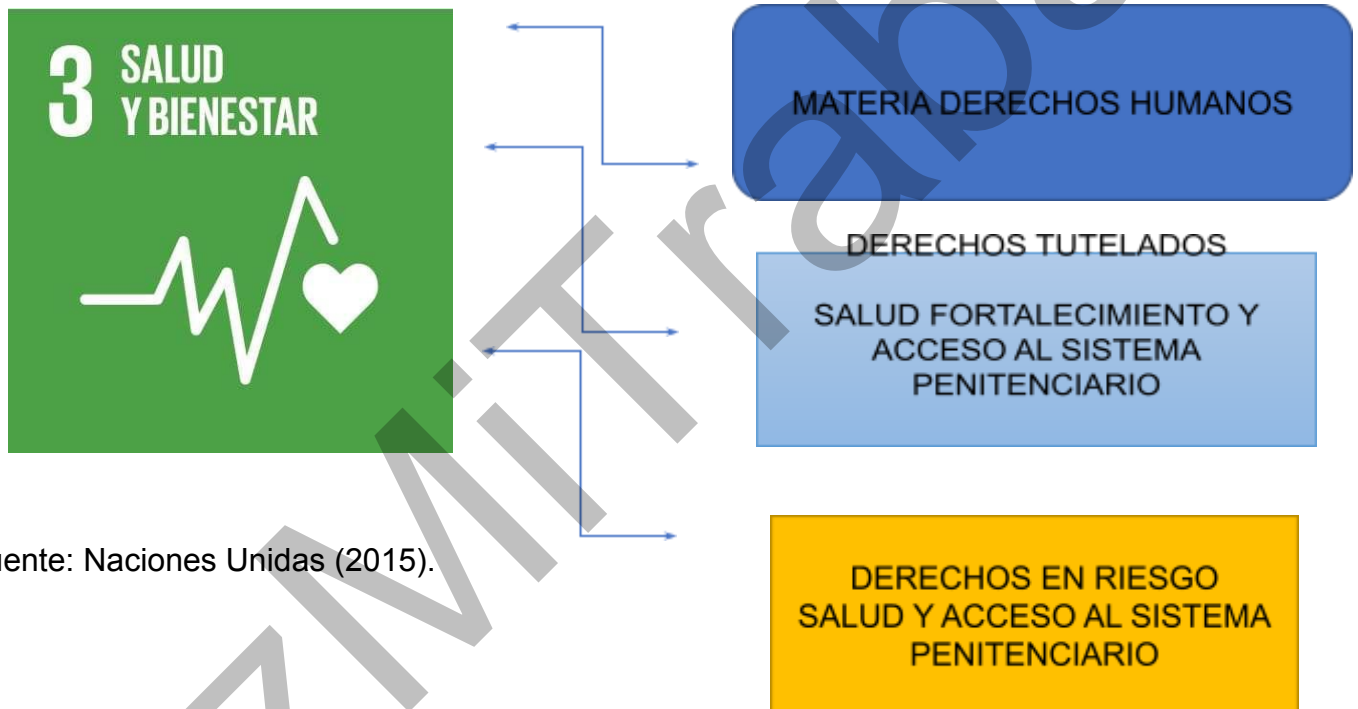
3 SALUD Y BIENESTAR

MATERIA DERECHOS HUMANOS

DERECHOS TUTELADOS

SALUD FORTALECIMIENTO Y ACCESO AL SISTEMA PENITENCIARIO

uente: Naciones Unidas (2015).

DERECHOS EN RIESGO SALUD Y ACCESO AL SISTEMA PENITENCIARIO

MiTrab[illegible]